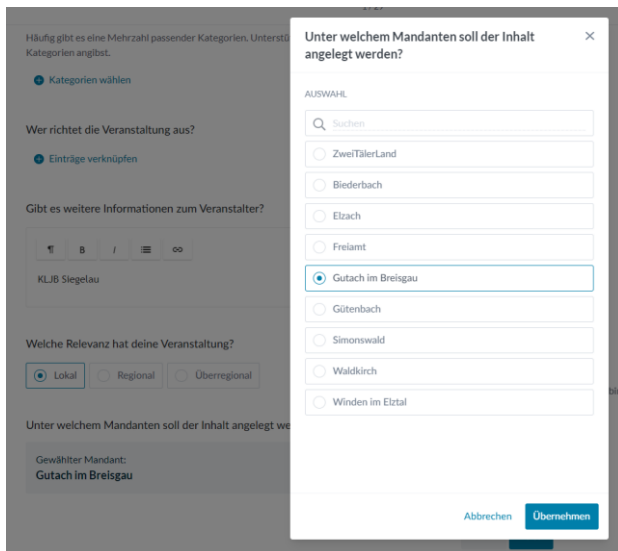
Häufig gibt es eine Mehrzahl passender Kategorien. Unterstü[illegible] Kategorien angibst.

Kategorien wählen

Wer richtet die Veranstaltung aus?

Einträge verknüpfen

Gibt es weitere Informationen zum Veranstalter?

¶ B I ≡ ∞

KLJB Siegelau

Welche Relevanz hat deine Veranstaltung?

Lokal Regional Überregional

Unter welchem Mandanten soll der Inhalt angelegt we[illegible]

Gewählter Mandant:
Gutach im Breisgau

Unter welchem Mandanten soll der Inhalt angelegt werden?

×

AUSWAHL

Suchen

ZweiTälerLand

Biederbach

Elzach

Freiamt

Gutach im Breisgau

Gütenbach

Simonswald

Waldkirch

Winden im Elztal

Abbrechen

Übernehmen